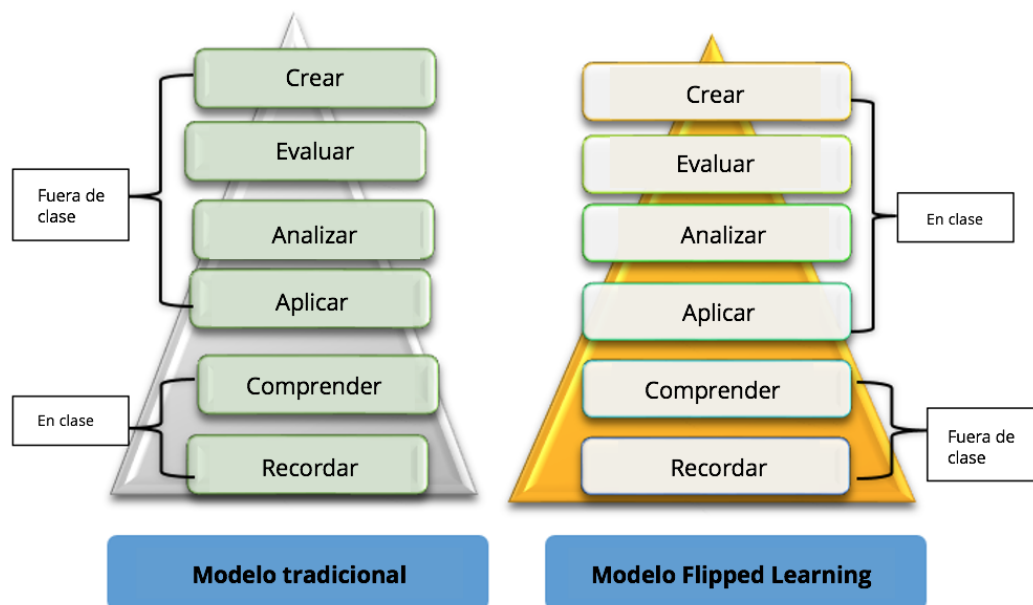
Fuera de clase

Crear

Evaluar

Analizar

Aplicar

En clase

Comprender

Recordar

Modelo tradicional

Crear

Evaluar

Analizar

Aplicar

En clase

Comprender

Recordar

Fuera de clase

Modelo Flipped Learning